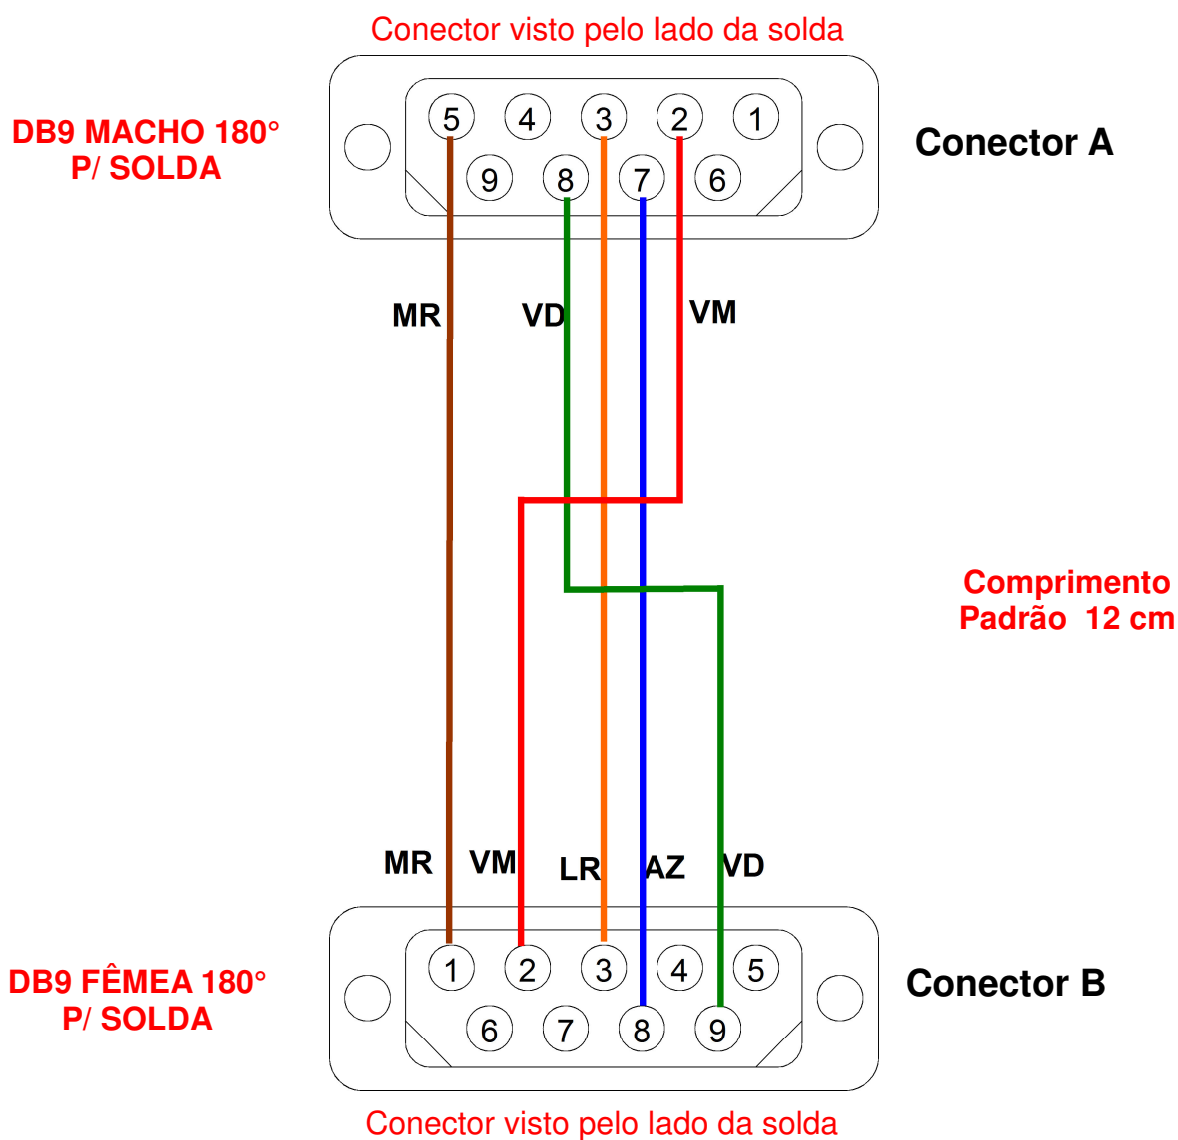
Conector visto pelo lado da solda

DB9 MACHO 180°
P/ SOLDA

5 4 3 2 1
9 8 7 6

Conector A

MR
VD
VM

Comprimento
Padrão 12 cm

MR VM LR AZ VD

DB9 FÊMEA 180°
P/ SOLDA

1 2 3 4 5
6 7 8 9

Conector B

Conector visto pelo lado da solda